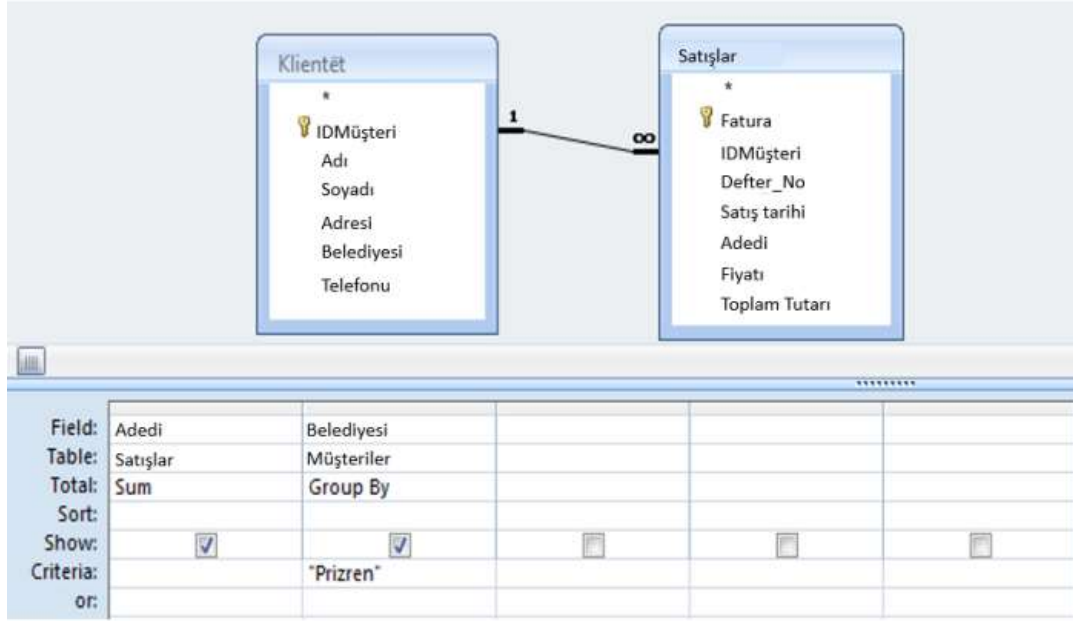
Klientët
*
IDMüşteri
Adı
Soyadı
Adresi
Belediyesi
Telefonu

1
∞

Satışlar
*
Fatura
IDMüşteri
Defter_No
Satış tarihi
Adedi
Fiyatı
Toplam Tutarı

| Field: | Adedi | Belediyesi | | | |
|---|---|---|---|---|---|
| Table: | Satışlar | Müşteriler | | | |
| Total: | Sum | Group By | | | |
| Sort: | | | | | |
| Show: | ☑ | ☑ | ☐ | ☐ | ☐ |
| Criteria: | | "Prizren" | | | |
| or: | | | | | |